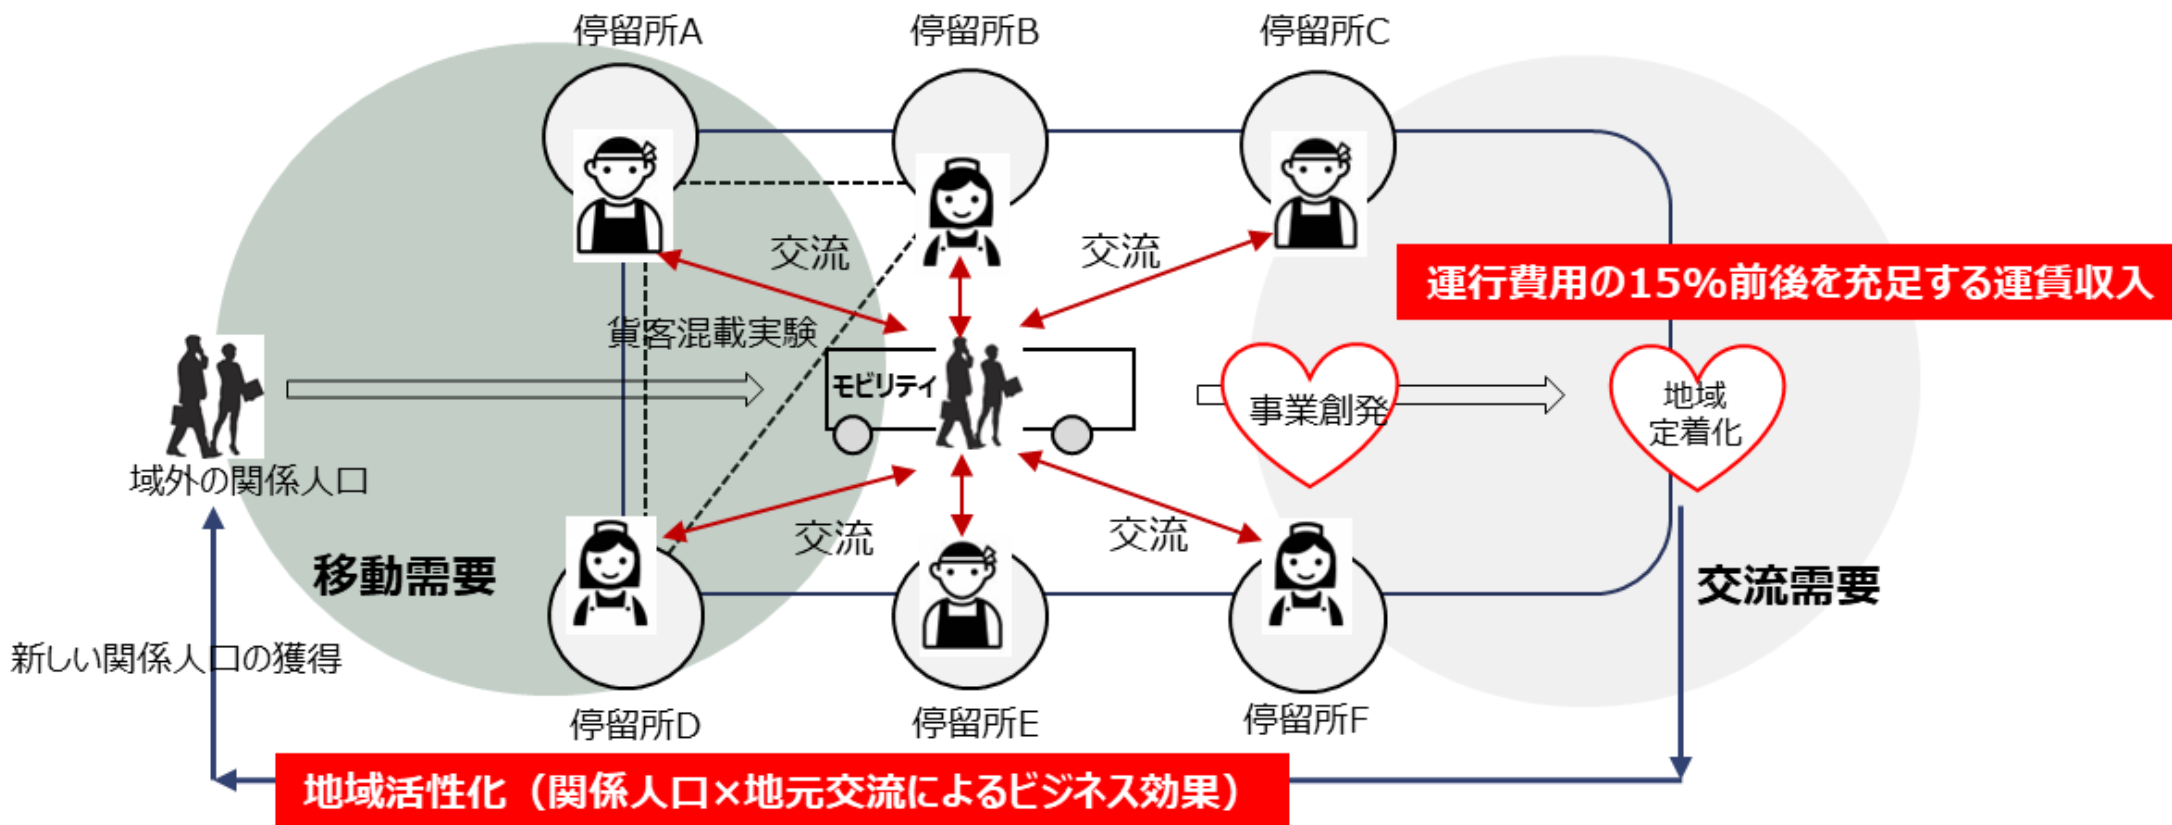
停留所A

停留所B

停留所C

交流

交流

運行費用の15%前後を充足する運賃収入

貨客混載実験

モビリティ

事業創発

地域
定着化

域外の関係人口

交流

交流

移動需要

交流需要

新しい関係人口の獲得

停留所D

停留所E

停留所F

地域活性化（関係人口×地元交流によるビジネス効果）